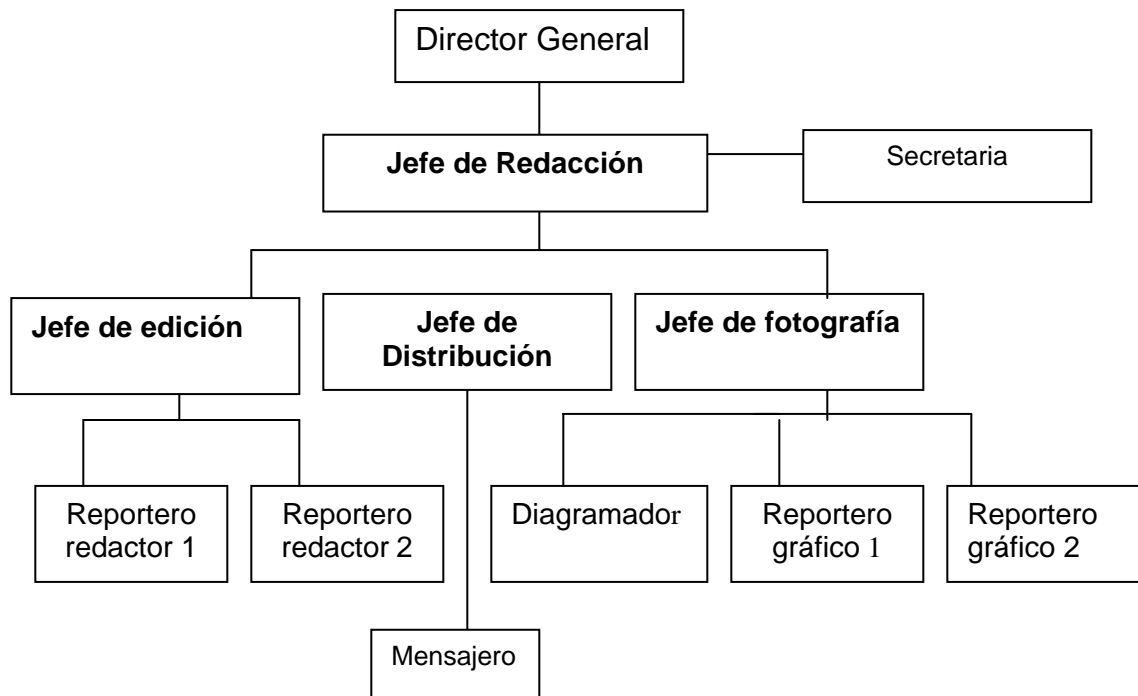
Director General

Jefe de Redacción

Secretaria

Jefe de edición

Jefe de Distribución

Jefe de fotografía

Reportero redactor 1

Reportero redactor 2

Diagramador

Reportero gráfico 1

Reportero gráfico 2

Mensajero